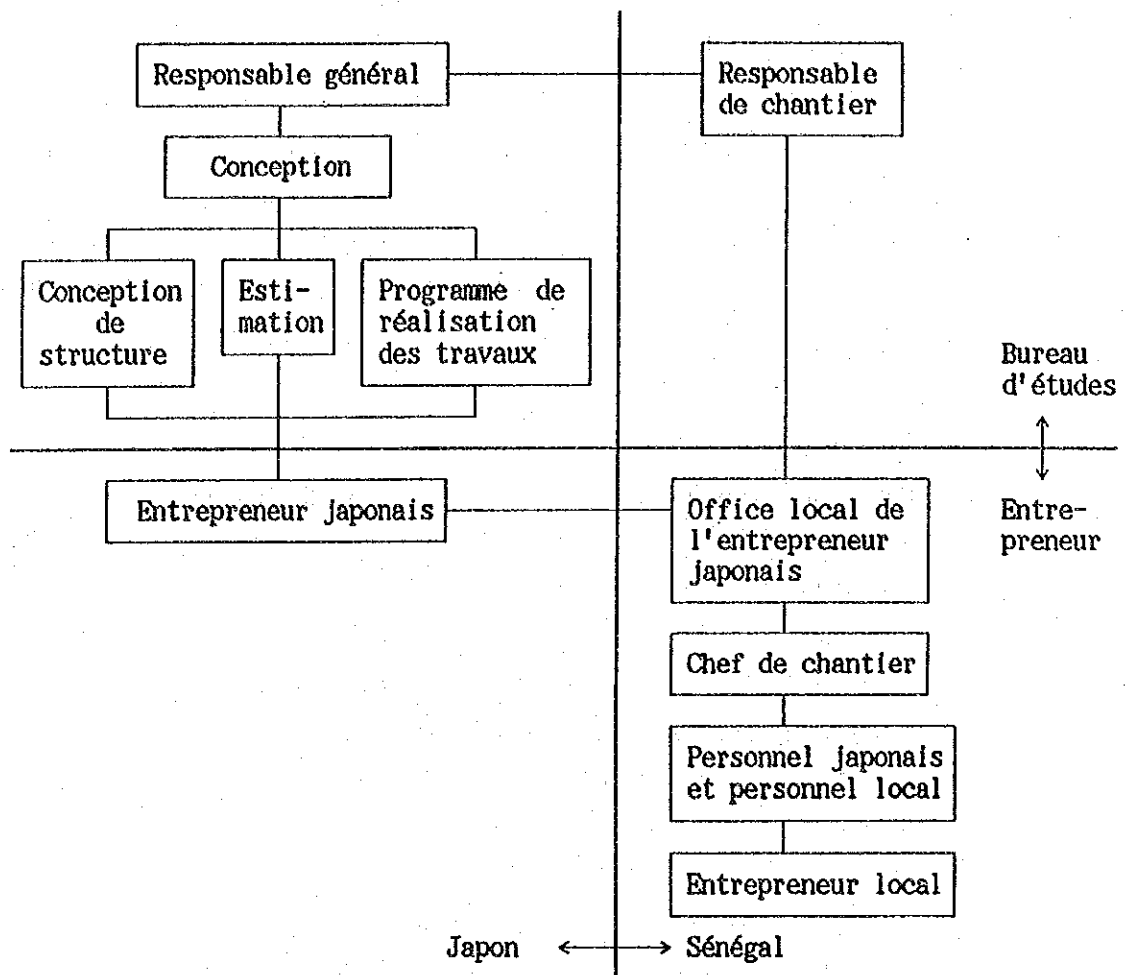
Responsable général

Responsable de chantier

Conception

Conception de structure

Estimation

Programme de réalisation des travaux

Bureau d'études

$\updownarrow$

Entrepreneur

Entrepreneur japonais

Office local de l'entrepreneur japonais

Chef de chantier

Personnel japonais et personnel local

Entrepreneur local

Japon $\longleftrightarrow$ Sénégal